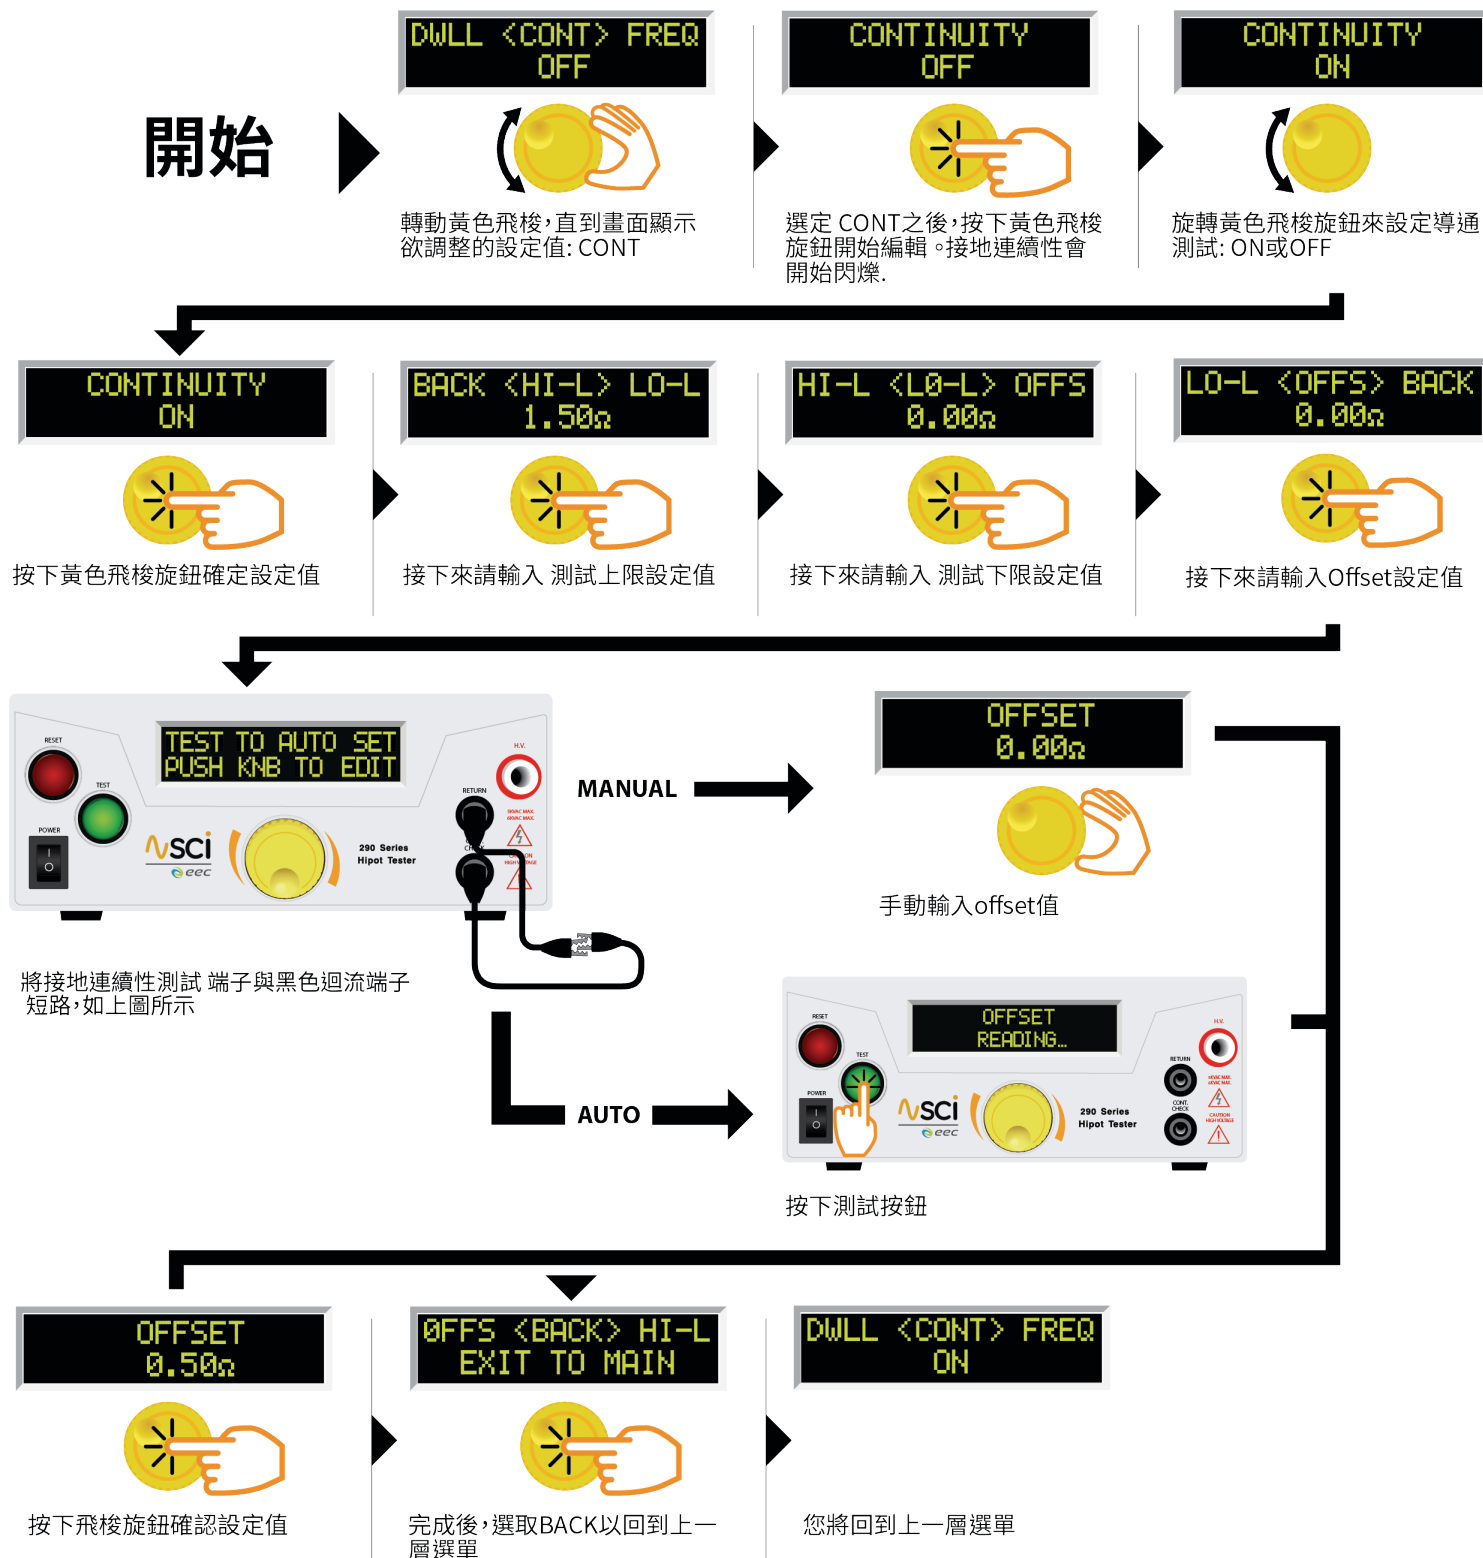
開始

DWLL <CONT> FREQ
OFF

轉動黃色飛梭，直到畫面顯示欲調整的設定值: CONT

CONTINUITY
OFF

選定 CONT之後，按下黃色飛梭旋鈕開始編輯 。接地連續性會開始閃爍.

CONTINUITY
ON

旋轉黃色飛梭旋鈕來設定導通測試: ON或OFF

CONTINUITY
ON

按下黃色飛梭旋鈕確定設定值

BACK <HI-L> LO-L
1.50Ω

接下來請輸入 測試上限設定值

HI-L <LO-L> OFFS
0.00Ω

接下來請輸入 測試下限設定值

LO-L <OFFS> BACK
0.00Ω

接下來請輸入Offset設定值

RESET
TEST
POWER
TEST TO AUTO SET
PUSH KNB TO EDIT
SCI
eec
290 Series
Hipot Tester
H.V.
RETURN
CHECK

MANUAL

OFFSET
0.00Ω

手動輸入offset值

將接地連續性測試 端子與黑色迴流端子短路，如上圖所示

AUTO

RESET
TEST
POWER
OFFSET
READING...
SCI
eec
290 Series
Hipot Tester
H.V.
RETURN
CONT. CHECK
CAUTION HIGH VOLTAGE

按下測試按鈕

OFFSET
0.50Ω

按下飛梭旋鈕確認設定值

OFFS <BACK> HI-L
EXIT TO MAIN

完成後，選取BACK以回到上一層選單

DWLL <CONT> FREQ
ON

您將回到上一層選單